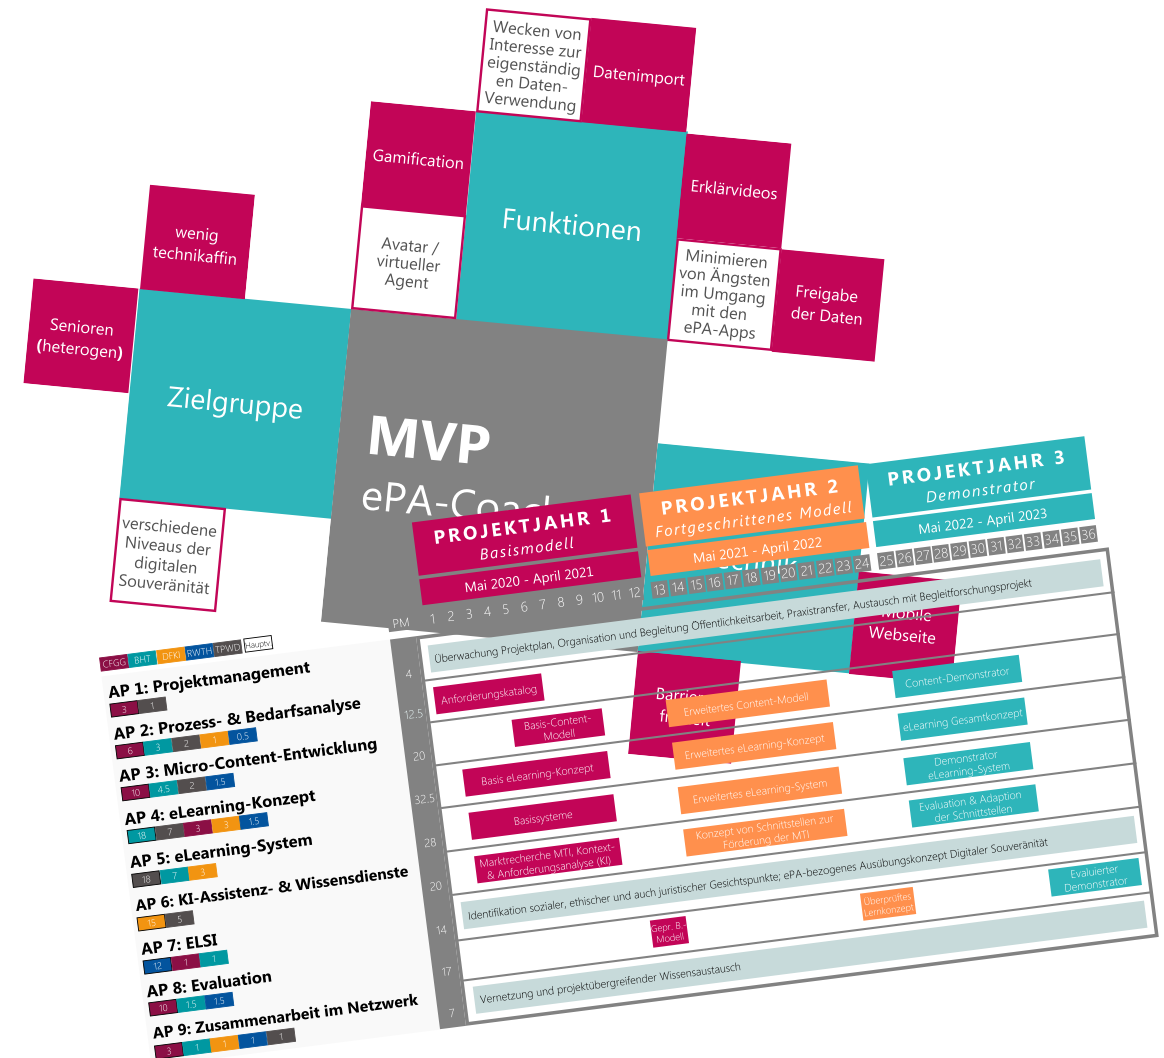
Wecken von Interesse zur eigenständigen Daten-Verwendung

Datenimport

Gamification

Funktionen

Erklärvideos

Avatar / virtueller Agent

Minimieren von Ängsten im Umgang mit den ePA-Apps

Freigabe der Daten

wenig technikaffin

Senioren (heterogen)

Zielgruppe

MVP
ePA-Coach

verschiedene Niveaus der digitalen Souveränität

PROJEKTJAHR 1
Basismodell
Mai 2020 - April 2021

PROJEKTJAHR 2
Fortgeschrittenes Modell
Mai 2021 - April 2022

PROJEKTJAHR 3
Demonstrator
Mai 2022 - April 2023

PM 1 2 3 4 5 6 7 8 9 10 11 12 13 14 15 16 17 18 19 20 21 22 23 24 25 26 27 28 29 30 31 32 33 34 35 36

CFGG BHT DFKI RWTH TPWD Hauptv.

AP 1: Projektmanagement
3 1

AP 2: Prozess- & Bedarfsanalyse
6 3 2 1 0.5

AP 3: Micro-Content-Entwicklung
10 4.5 2 1.5

AP 4: eLearning-Konzept
18 7 3 3 1.5

AP 5: eLearning-System
18 7 3

AP 6: KI-Assistenz- & Wissensdienste
15 5

AP 7: ELSI
12 1 1

AP 8: Evaluation
10 1.5 1.5

AP 9: Zusammenarbeit im Netzwerk
3 1 1 1 1

4
12.5
20
32.5
28
20
14
17
7

Überwachung Projektplan, Organisation und Begleitung Öffentlichkeitsarbeit, Praxistransfer, Austausch mit Begleitforschungsprojekt

Mobile Webseite

Anforderungskatalog

Content-Demonstrator

Basis-Content-Modell

Barrierefreiheit

Erweitertes Content-Modell

eLearning Gesamtkonzept

Erweitertes eLearning-Konzept

Basis eLearning-Konzept

Demonstrator eLearning-System

Erweitertes eLearning-System

Basissysteme

Evaluation & Adaption der Schnittstellen

Konzept von Schnittstellen zur Förderung der MTI

Marktrecherche MTI, Kontext- & Anforderungsanalyse (KI)

Identifikation sozialer, ethischer und auch juristischer Gesichtspunkte; ePA-bezogenes Ausübungskonzept Digitaler Souveränität

Evaluierter Demonstrator

Überprüftes Lernkonzept

Gepr. B.-Modell

Vernetzung und projektübergreifender Wissensaustausch